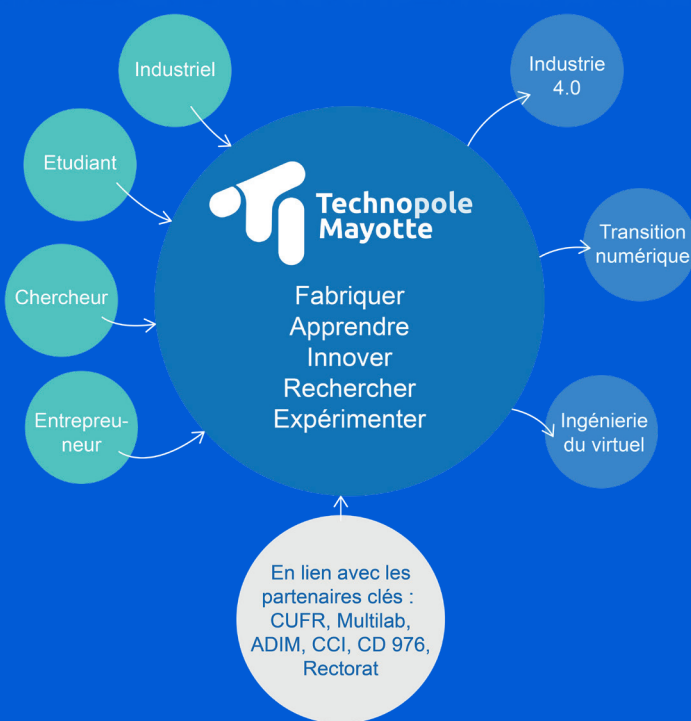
Industriel

Etudiant

Chercheur

Entrepreneur

Technopole Mayotte

Fabriquer
Apprendre
Innover
Rechercher
Expérimenter

Industrie 4.0

Transition numérique

Ingénierie du virtuel

En lien avec les partenaires clés : CUFR, Multilab, ADIM, CCI, CD 976, Rectorat